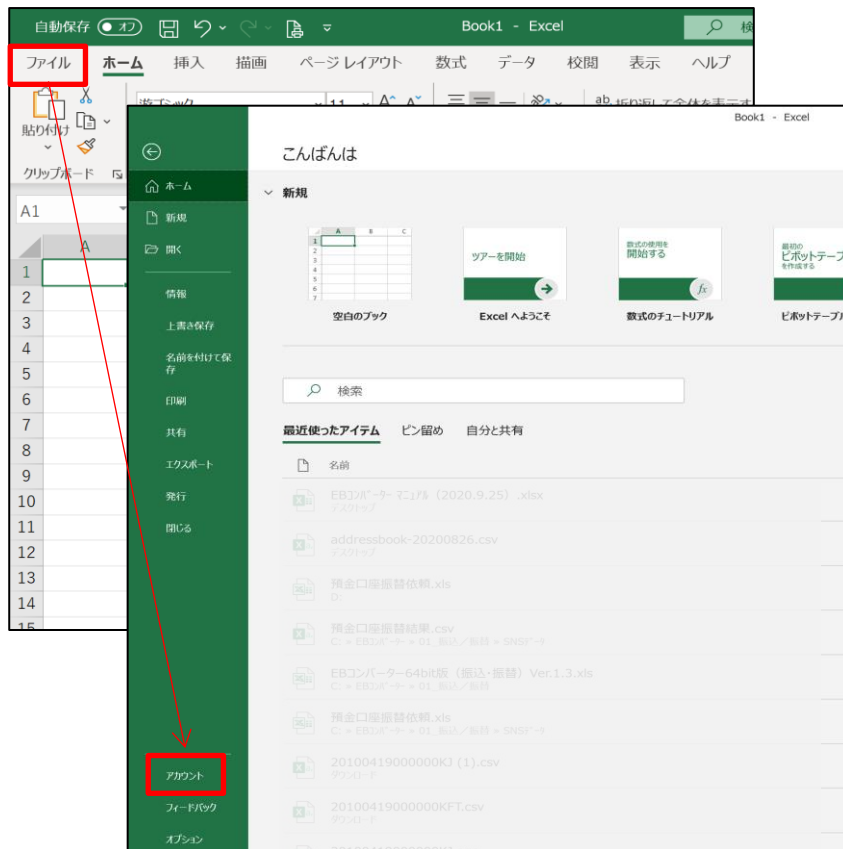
自動保存 オフ Book1 - Excel 検

ファイル ホーム 挿入 描画 ページ レイアウト 数式 データ 校閲 表示 ヘルプ

游ゴシック 11 折り返して全体を表示す

貼り付け

クリップボード

A1

A

1
2
3
4
5
6
7
8
9
10
11
12
13
14
15

Book1 - Excel

こんばんは

ホーム
新規
開く
情報
上書き保存
名前を付けて保存
印刷
共有
エクスポート
発行
閉じる

新規

空白のブック

ツアーを開始
Excel へようこそ

数式の使用を開始する
数式のチュートリアル

最初の
ピボットテーブ
を作成する
ピボットテーブル

検索

最近使ったアイテム ピン留め 自分と共有

名前

EBコンバーター マニュアル（2020.9.25）.xlsx
デスクトップ

addressbook-20200826.csv
デスクトップ

預金口座振替依頼.xls
D:

預金口座振替結果.csv
C: » EBコンバータ » 01_振込／振替 » SNSデータ

EBコンバーター64bit版（振込・振替）Ver.1.3.xls
C: » EBコンバータ » 01_振込／振替

預金口座振替依頼.xls
C: » EBコンバータ » 01_振込／振替 » SNSデータ

20100419000000KJ (1).csv
ダウンロード

20100419000000KFT.csv
ダウンロード

アカウント
フィードバック
オプション